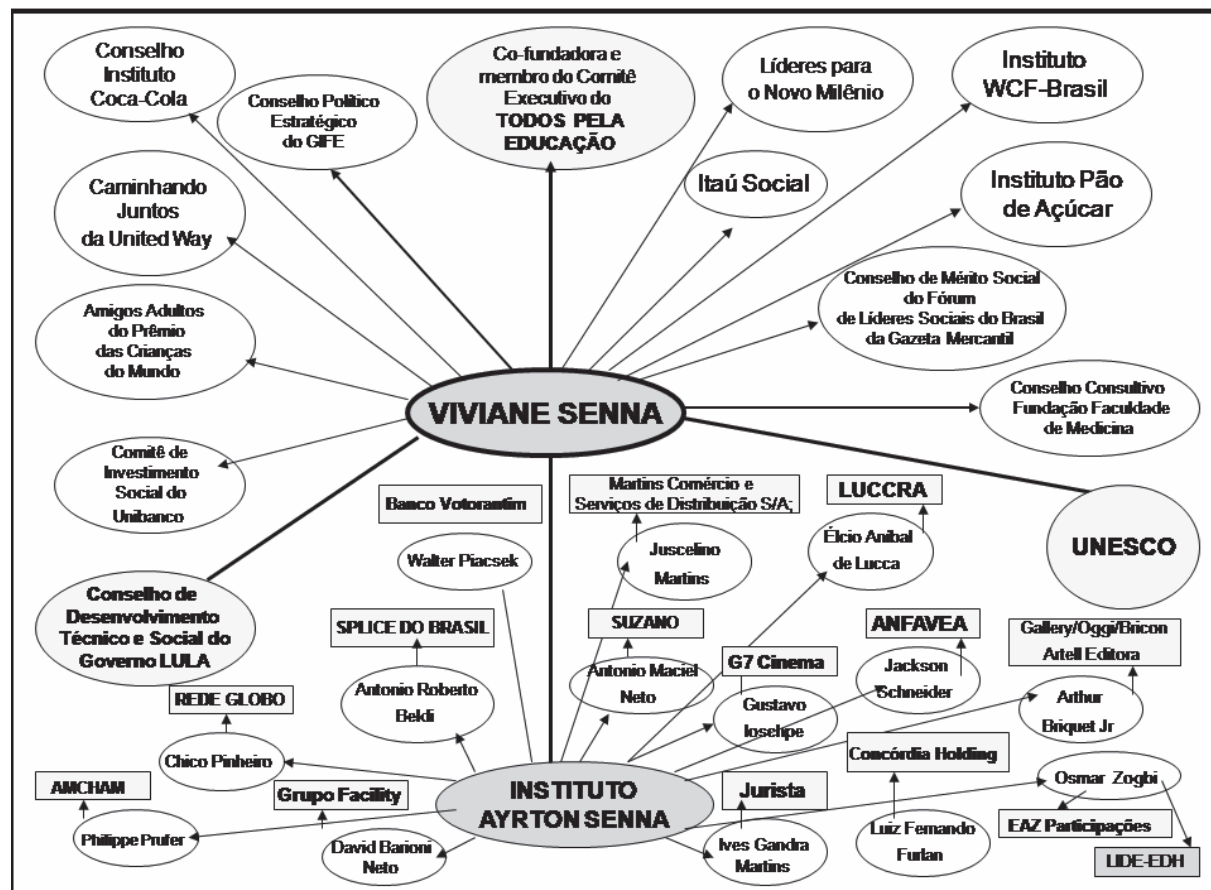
Conselho Instituto Coca-Cola

Conselho Político Estratégico do GIFE

Co-fundadora e membro do Comitê Executivo do TODOS PELA EDUCAÇÃO

Líderes para o Novo Milênio

Instituto WCF-Brasil

Itaú Social

Instituto Pão de Açúcar

Caminhando Juntos da United Way

Amigos Adultos do Prêmio das Crianças do Mundo

Conselho de Mérito Social do Fórum de Líderes Sociais do Brasil da Gazeta Mercantil

VIVIANE SENNA

Conselho Consultivo Fundação Faculdade de Medicina

Comitê de Investimento Social do Unibanco

Banco Votorantim

Martins Comércio e Serviços de Distribuição S/A;

LUCCRA

UNESCO

Walter Piacsek

Juscelino Martins

Élcio Anibal de Lucca

Conselho de Desenvolvimento Técnico e Social do Governo LULA

SPLICE DO BRASIL

SUZANO

ANFAVEA

Gallery/Oggi/Bricon Artell Editora

G7 Cinema

Antonio Maciel Neto

Jackson Schneider

REDE GLOBO

Antonio Roberto Beldi

Gustavo Ioschpe

Arthur Briquet Jr

Chico Pinheiro

Concórdia Holding

AMCHAM

Grupo Facility

INSTITUTO AYRTON SENNA

Jurista

Osmar Zogbi

EAZ Participações

Philippe Prufer

David Barioni Neto

Ives Gandra Martins

Luiz Fernando Furlan

LIDE-EDH